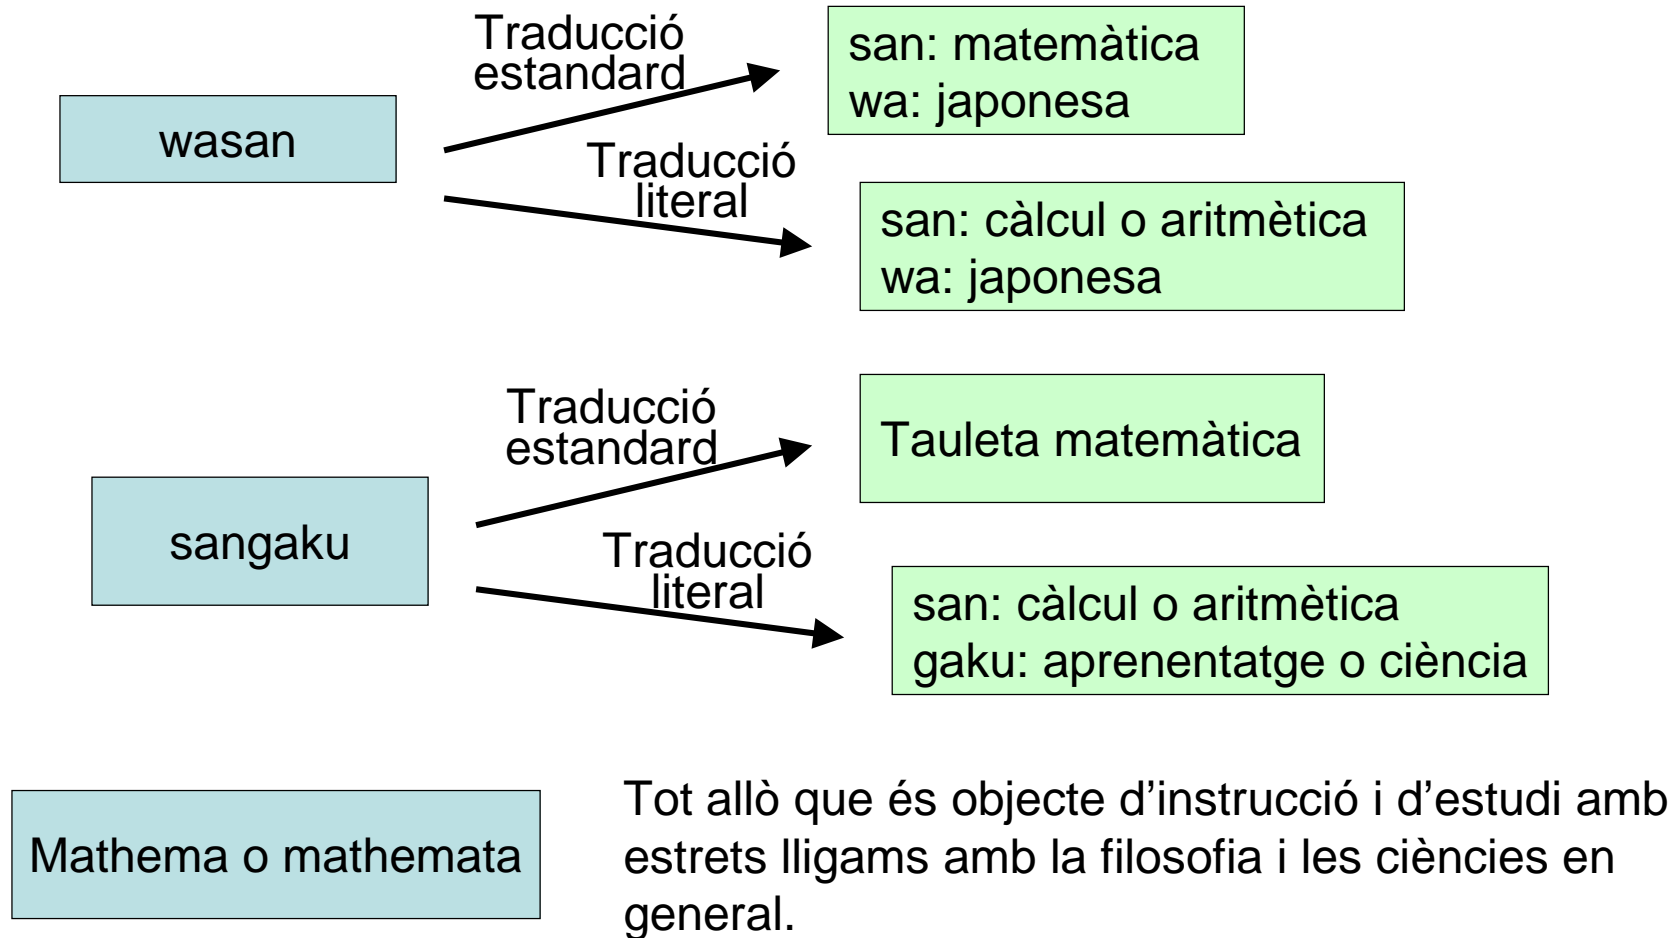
wasan

Traducció estandard

san: matemàtica
wa: japonesa

Traducció literal

san: càlcul o aritmètica
wa: japonesa

sangaku

Traducció estandard

Tauleta matemàtica

Traducció literal

san: càlcul o aritmètica
gaku: aprenentatge o ciència

Mathema o mathemata

Tot allò que és objecte d'instrucció i d'estudi amb estrets lligams amb la filosofia i les ciències en general.